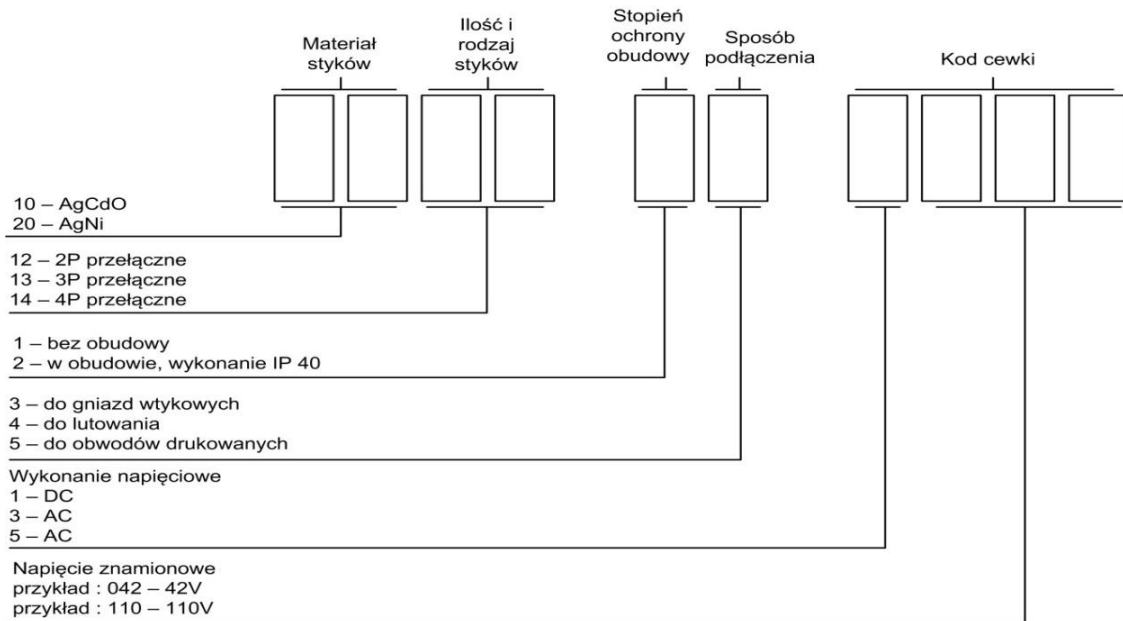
Materiał styków

Ilość i rodzaj styków

Stopień ochrony obudowy

Sposób podłączenia

Kod cewki

10 – AgCdO
20 – AgNi

12 – 2P przełączne
13 – 3P przełączne
14 – 4P przełączne

1 – bez obudowy
2 – w obudowie, wykonanie IP 40

3 – do gniazd wtykowych
4 – do lutowania
5 – do obwodów drukowanych

Wykonanie napięciowe
1 – DC
3 – AC
5 – AC

Napięcie znamionowe
przykład : 042 – 42V
przykład : 110 – 110V